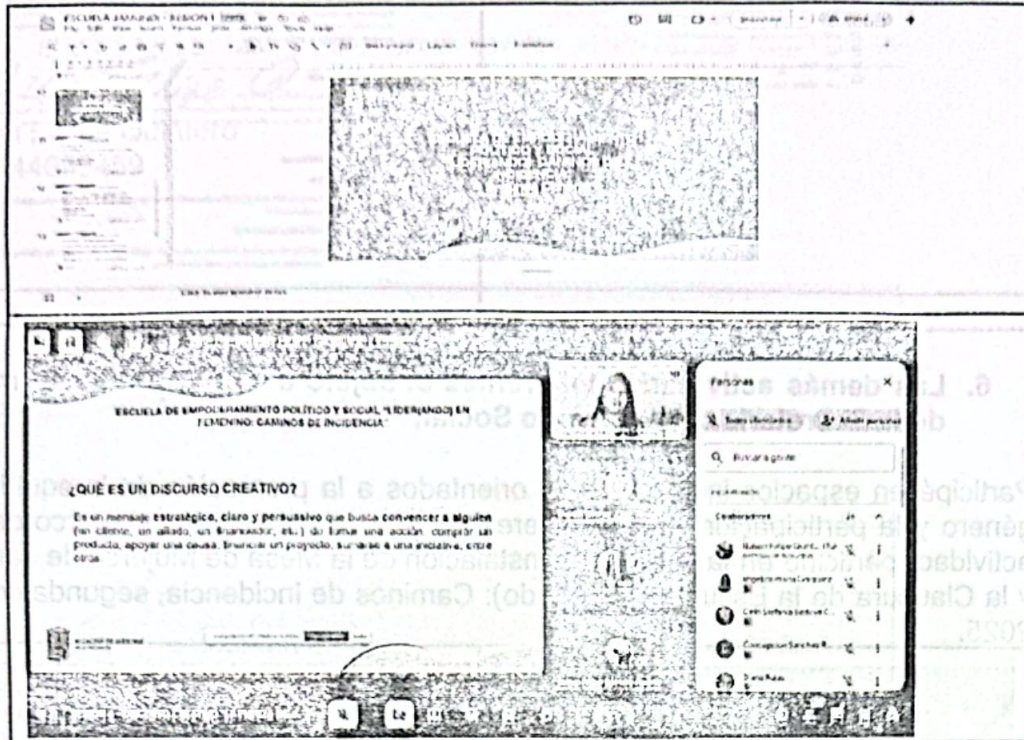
ESCUELA EMPODERAMIENTO POLÍTICO Y SOCIAL "LIDER(ANDO) EN FEMENINO: CAMINOS DE INCIDENCIA"

¿QUÉ ES UN DISCURSO CREATIVO?

Es un mensaje estratégico, claro y persuasivo que busca convencer a alguien (un cliente, un aliado, un financiador, etc.) de tomar una acción: comprar un producto, apoyar una causa, financiar un proyecto, sumarse a una iniciativa, entre otros.

Personas

Agregar personas

Buscar personas

Colaboradores

Concepcion Sanchez R.

6. Las demás act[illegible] de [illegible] Social.

Participé en espacios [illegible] orientados a la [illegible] género y la participación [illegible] actividad participé en la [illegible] instalación de la Mesa de Mujeres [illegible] y la Clausura de la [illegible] do): Caminos de incidencia; segunda 2025.